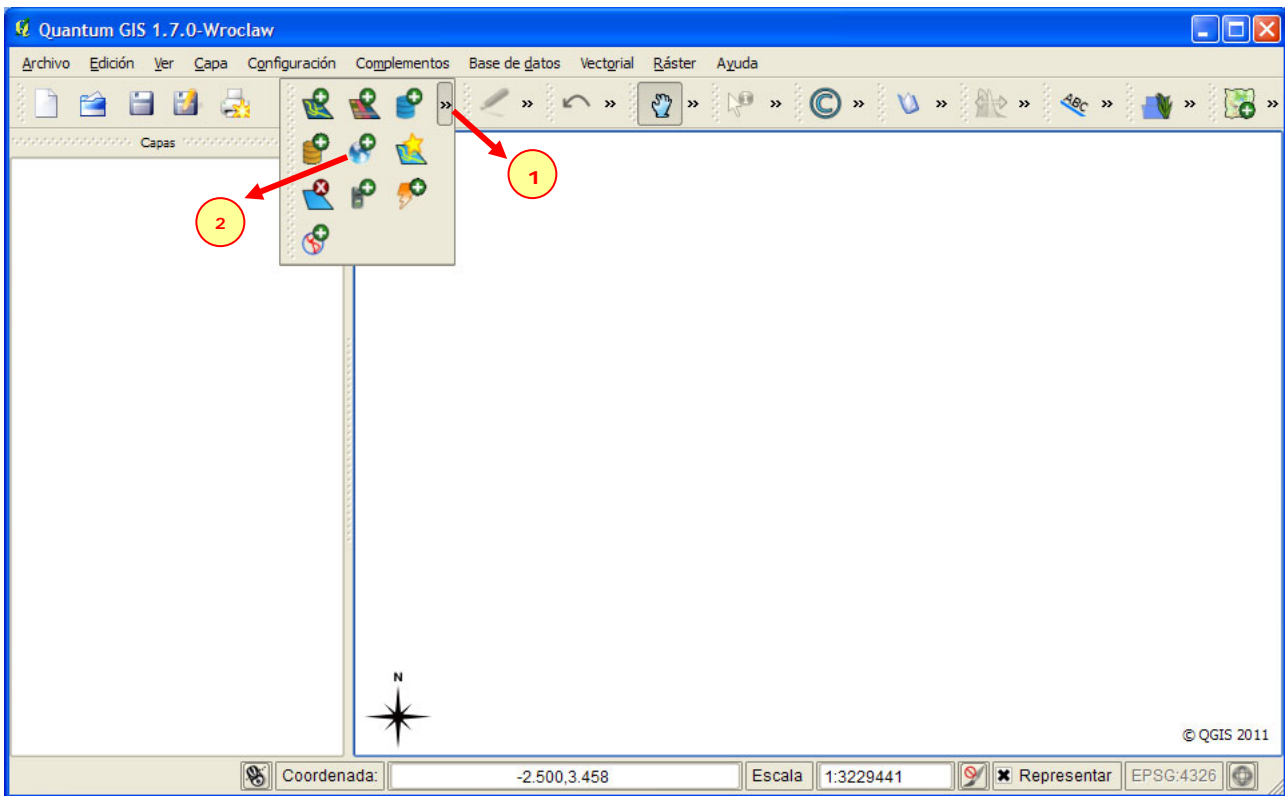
Quantum GIS 1.7.0-Wroclaw

Archivo Edición Ver Capa Configuración Complementos Base de datos Vectorial Ráster Ayuda

Capas

1

2

N

© QGIS 2011

Coordenada: -2.500,3.458 Escala 1:3229441 Representar EPSG:4326